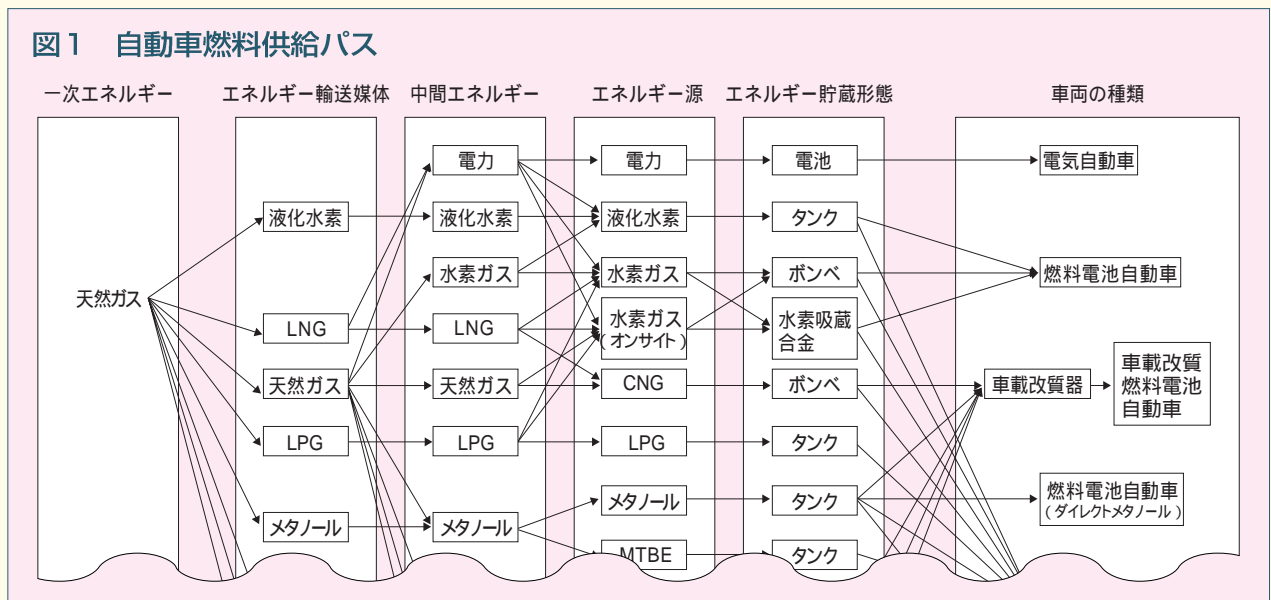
図１　自動車燃料供給パス

一次エネルギー

天然ガス

エネルギー輸送媒体

液化水素

LNG

天然ガス

LPG

メタノール

中間エネルギー

電力

液化水素

水素ガス

LNG

天然ガス

LPG

メタノール

エネルギー源

電力

液化水素

水素ガス

水素ガス
（オンサイト）

CNG

LPG

メタノール

MTBE

エネルギー貯蔵形態

電池

タンク

ボンベ

水素吸蔵
合金

ボンベ

タンク

タンク

タンク

車両の種類

電気自動車

燃料電池自動車

車載改質器

車載改質
燃料電池
自動車

燃料電池自動車
（ダイレクトメタノール）